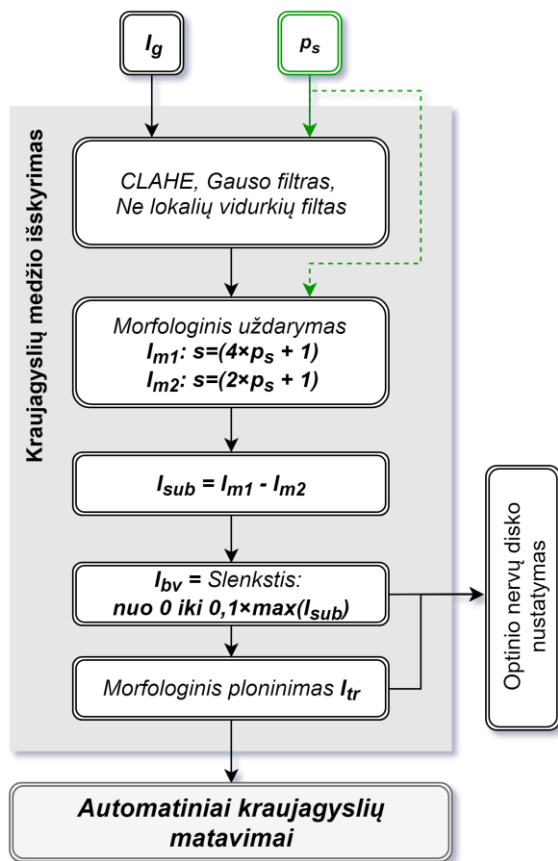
$I_g$

$p_s$

Kraujagyslių medžio išskyrimas

CLAHE, Gauso filtras, Ne lokalių vidurkių filtas

Morfologinis uždarymas
$I_{m1}$: s=(4×$p_s$ + 1)
$I_{m2}$: s=(2×$p_s$ + 1)

$I_{sub}$ = $I_{m1}$ - $I_{m2}$

$I_{bv}$ = Slenkstis: nuo 0 iki 0,1×max($I_{sub}$)

Morfologinis ploninimas $I_{tr}$

Optinio nervų disko nustatymas

Automatiniai kraujagyslių matavimai